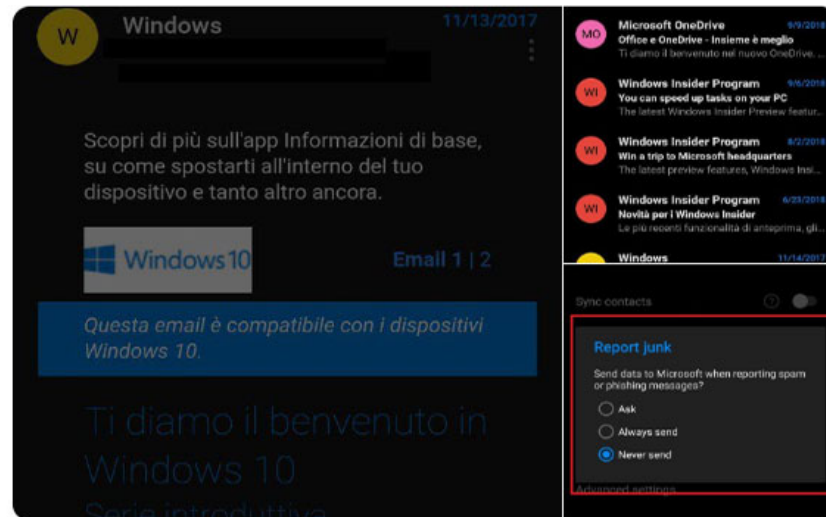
W Windows 11/13/2017

Scopri di più sull'app Informazioni di base, su come spostarti all'interno del tuo dispositivo e tanto altro ancora.

Windows 10

Email 1 | 2

Questa email è compatibile con i dispositivi Windows 10.

Ti diamo il benvenuto in Windows 10

Serie introduttiva

MO Microsoft OneDrive 9/9/2018
Office e OneDrive - Insieme è meglio
Ti diamo il benvenuto nel nuovo OneDrive...

WI Windows Insider Program 9/6/2018
You can speed up tasks on your PC
The latest Windows Insider Preview featur...

WI Windows Insider Program 8/2/2018
Win a trip to Microsoft headquarters
The latest preview features, Windows Insi...

WI Windows Insider Program 6/23/2018
Novità per i Windows Insider
Le più recenti funzionalità di anteprima, gli...

Windows 11/14/2017

Sync contacts

Report junk

Send data to Microsoft when reporting spam or phishing messages?

Ask

Always send

Never send

Advanced settings